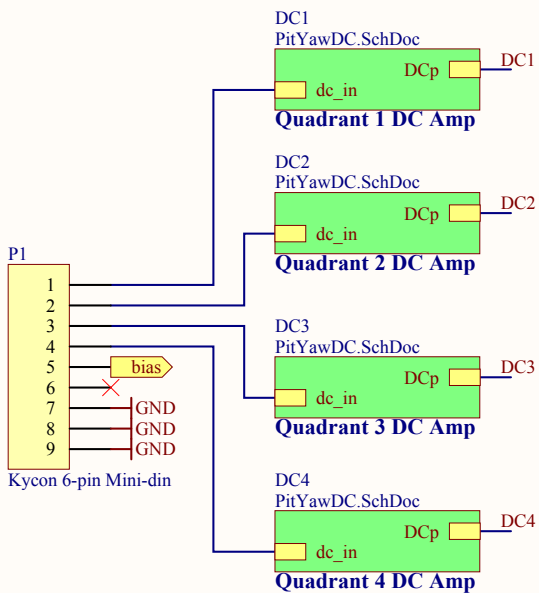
DC1
PitYawDC.SchDoc
DCp
DC1
dc_in
Quadrant 1 DC Amp

DC2
PitYawDC.SchDoc
DCp
DC2
dc_in
Quadrant 2 DC Amp

P1
1
2
3
4
5
6
7
8
9
bias
GND
GND
GND
Kycon 6-pin Mini-din

DC3
PitYawDC.SchDoc
DCp
DC3
dc_in
Quadrant 3 DC Amp

DC4
PitYawDC.SchDoc
DCp
DC4
dc_in
Quadrant 4 DC Amp